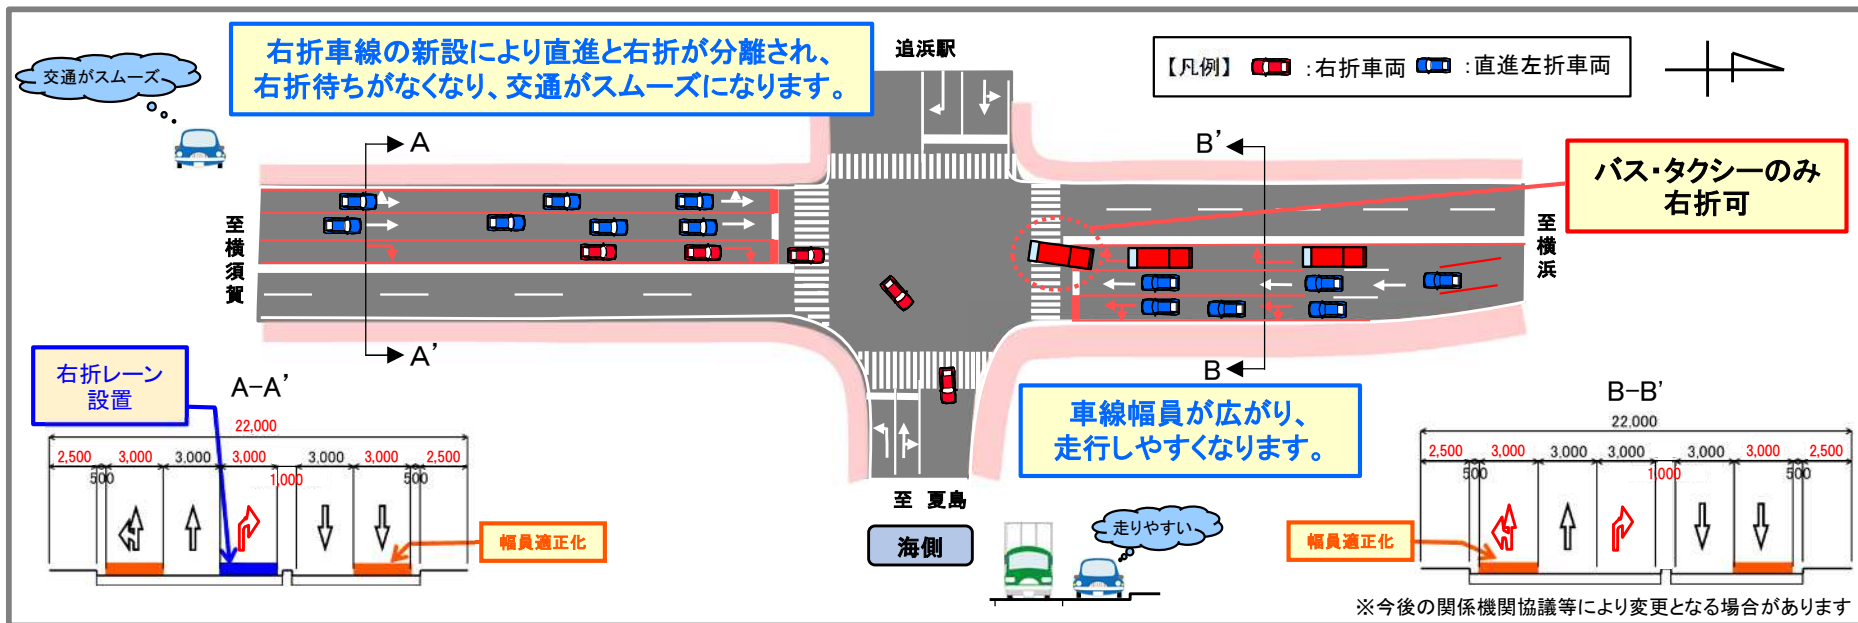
交通がスムーズ

右折車線の新設により直進と右折が分離され、右折待ちがなくなり、交通がスムーズになります。

追浜駅

【凡例】 :右折車両 :直進左折車両

A

B'

バス・タクシーのみ右折可

至横須賀

至横浜

A'

B

右折レーン設置

A–A'

22,000

2,500 3,000 3,000 3,000 3,000 3,000 2,500

500 1,000 500

幅員適正化

車線幅員が広がり、走行しやすくなります。

至 夏島

海側

走りやすい

B–B'

22,000

2,500 3,000 3,000 3,000 3,000 3,000 2,500

500 1,000 500

幅員適正化

※今後の関係機関協議等により変更となる場合があります